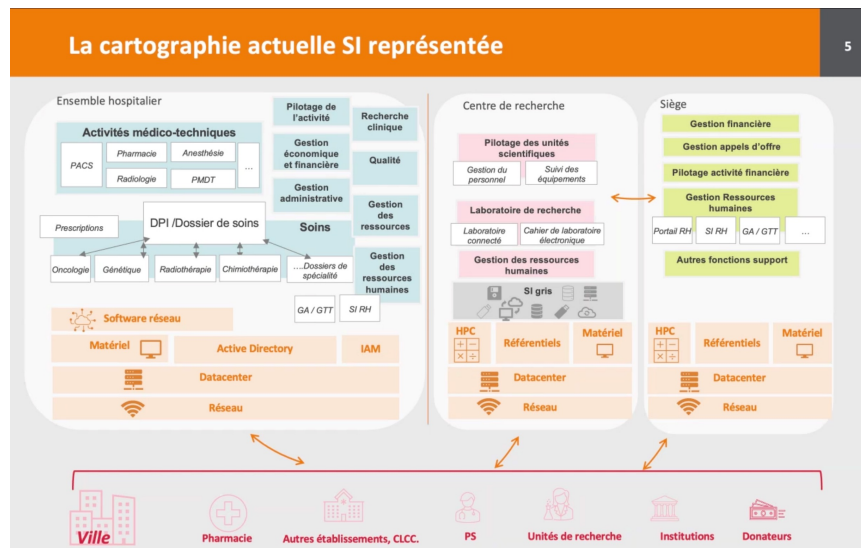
La cartographie actuelle SI représentée

5

Ensemble hospitalier

Activités médico-techniques

PACS

Pharmacie

Anesthésie

Radiologie

PMDT

...

Pilotage de l'activité

Recherche clinique

Gestion économique et financière

Qualité

Gestion administrative

Gestion des ressources

Prescriptions

DPI /Dossier de soins

Soins

Gestion des ressources humaines

Oncologie

Génétique

Radiothérapie

Chimiothérapie

...Dossiers de spécialité

GA / GTT

SI RH

Software réseau

Matériel

Active Directory

IAM

Datacenter

Réseau

Centre de recherche

Pilotage des unités scientifiques

Gestion du personnel

Suivi des équipements

Laboratoire de recherche

Laboratoire connecté

Cahier de laboratoire électronique

Gestion des ressources humaines

SI gris

HPC

Référentiels

Matériel

Datacenter

Réseau

Siège

Gestion financière

Gestion appels d'offre

Pilotage activité financière

Gestion Ressources humaines

Portail RH

SI RH

GA / GTT

...

Autres fonctions support

HPC

Référentiels

Matériel

Datacenter

Réseau

Ville

Pharmacie

Autres établissements, CLCC.

PS

Unités de recherche

Institutions

Donateurs